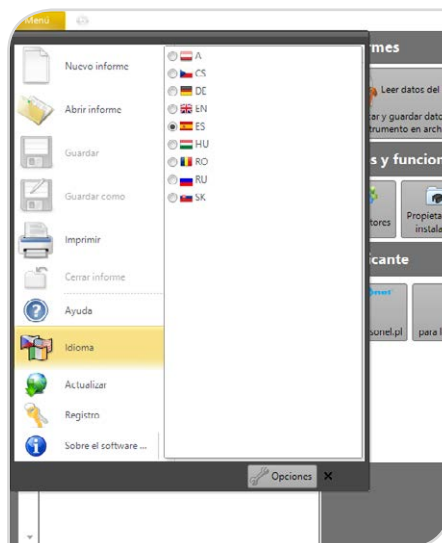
Menú

Nuevo informe

Abrir informe

Guardar

Guardar como

Imprimir

Cerrar informe

Ayuda

Idioma

Actualizar

Registro

Sobre el software ...

A
CS
DE
EN
ES
HU
RO
RU
SK

Opciones ✕

rmes

Leer datos del

ar y guardar dato
trumento en arch

s y funcion

tores

Propieta
instala

icante

sonel.pl

para l